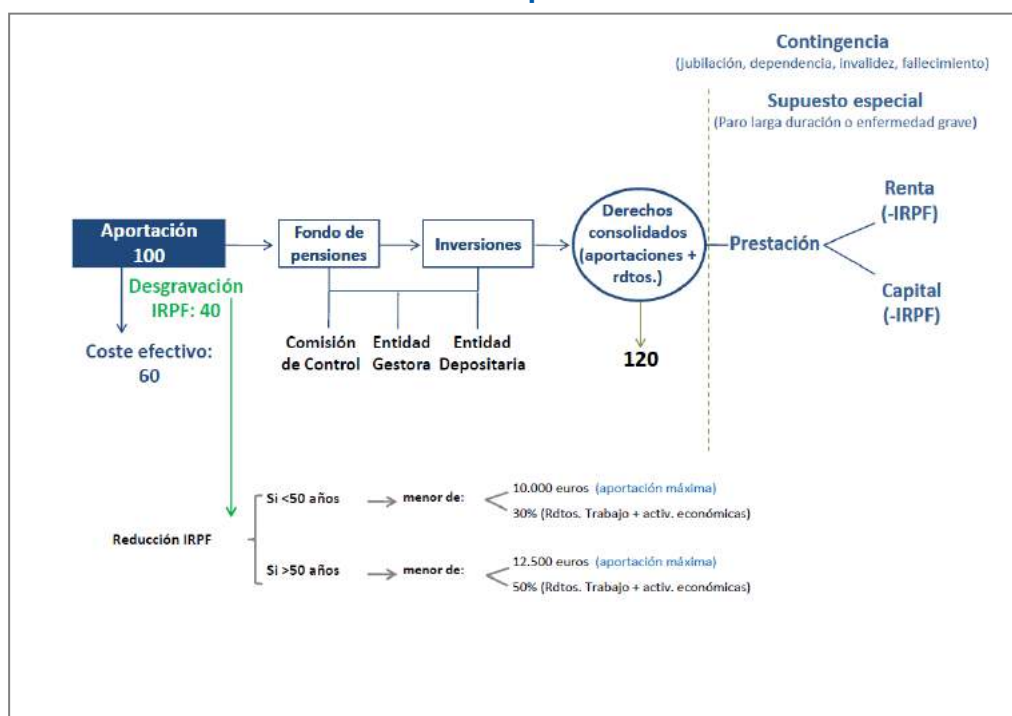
Contingencia
(jubilación, dependencia, invalidez, fallecimiento)

Supuesto especial
(Paro larga duración o enfermedad grave)

Aportación 100

Desgravación IRPF: 40

Coste efectivo: 60

Fondo de pensiones

Inversiones

Derechos consolidados (aportaciones + rdtos.)

Prestación

Renta (-IRPF)

Capital (-IRPF)

Comisión de Control

Entidad Gestora

Entidad Depositaria

120

Reducción IRPF

Si <50 años → menor de: 10.000 euros (aportación máxima)
30% (Rdtos. Trabajo + activ. económicas)

Si >50 años → menor de: 12.500 euros (aportación máxima)
50% (Rdtos. Trabajo + activ. económicas)